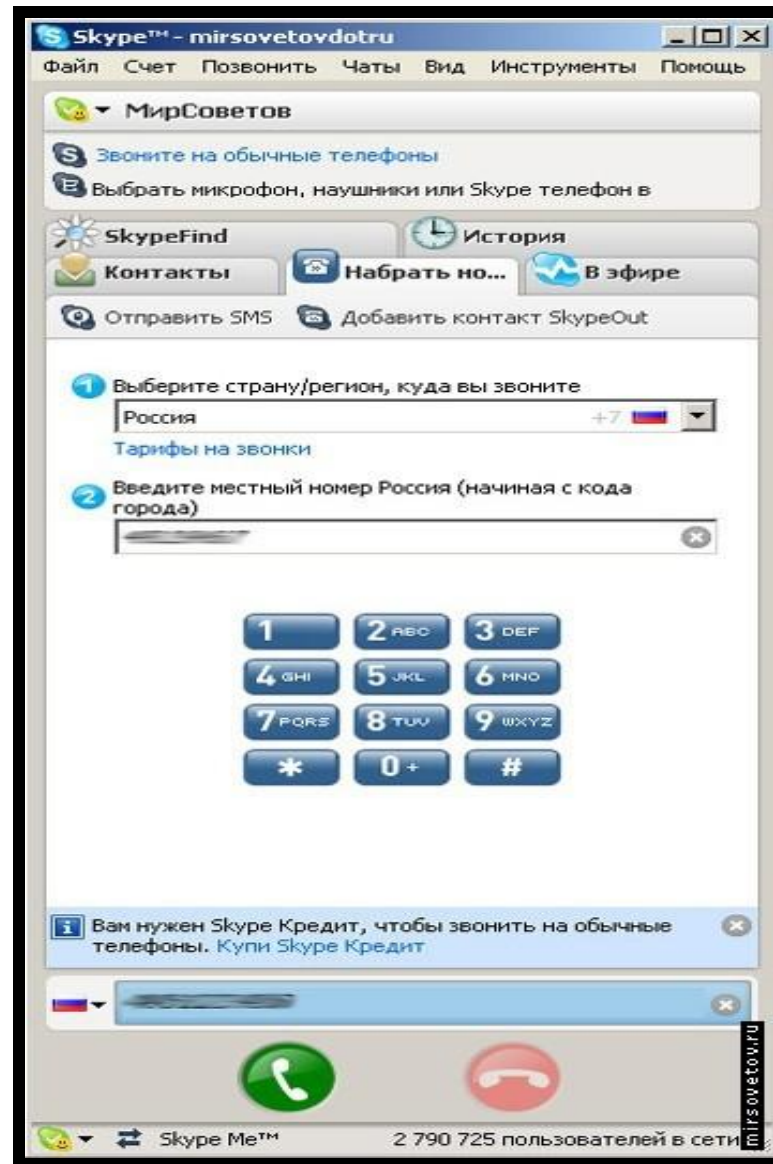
Skype™ - mirsovetovdotru

Файл Счет Позвонить Чаты Вид Инструменты Помощь

МирСоветов

Звоните на обычные телефоны

Выбрать микрофон, наушники или Skype телефон в

SkypeFind

История

Контакты

Набрать но...

В эфире

Отправить SMS

Добавить контакт SkypeOut

1 Выберите страну/регион, куда вы звоните

Россия +7

Тарифы на звонки

2 Введите местный номер Россия (начиная с кода города)

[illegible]

1 2 ABC 3 DEF
4 GHI 5 JKL 6 MNO
7 PQRS 8 TUV 9 WXYZ
* 0+ #

Вам нужен Skype Кредит, чтобы звонить на обычные телефоны. Купи Skype Кредит

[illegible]

Skype Me™

2 790 725 пользователей в сети

mirsovetov.ru